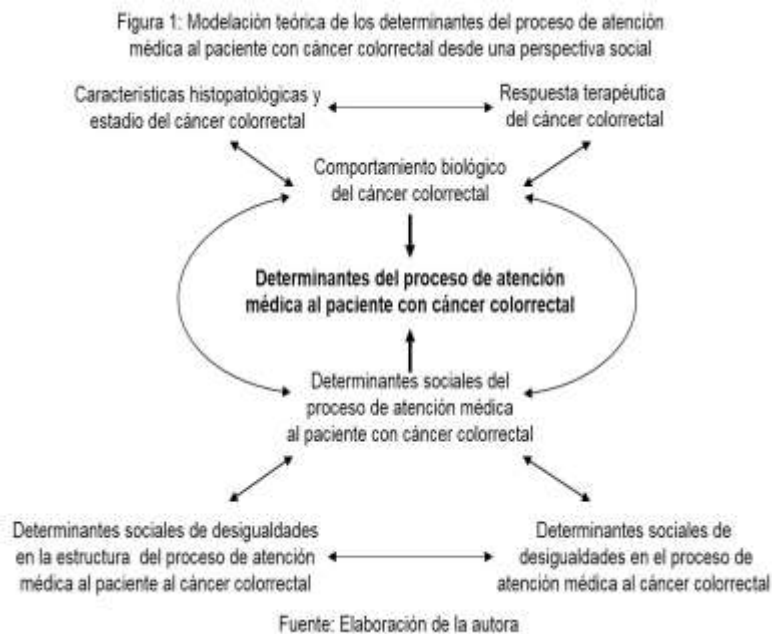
Figura 1: Modelación teórica de los determinantes del proceso de atención médica al paciente con cáncer colorrectal desde una perspectiva social

Características histopatológicas y estadio del cáncer colorrectal

Respuesta terapéutica del cáncer colorrectal

Comportamiento biológico del cáncer colorrectal

Determinantes del proceso de atención médica al paciente con cáncer colorrectal

Determinantes sociales del proceso de atención médica al paciente con cáncer colorrectal

Determinantes sociales de desigualdades en la estructura del proceso de atención médica al paciente al cáncer colorrectal

Determinantes sociales de desigualdades en el proceso de atención médica al cáncer colorrectal

Fuente: Elaboración de la autora